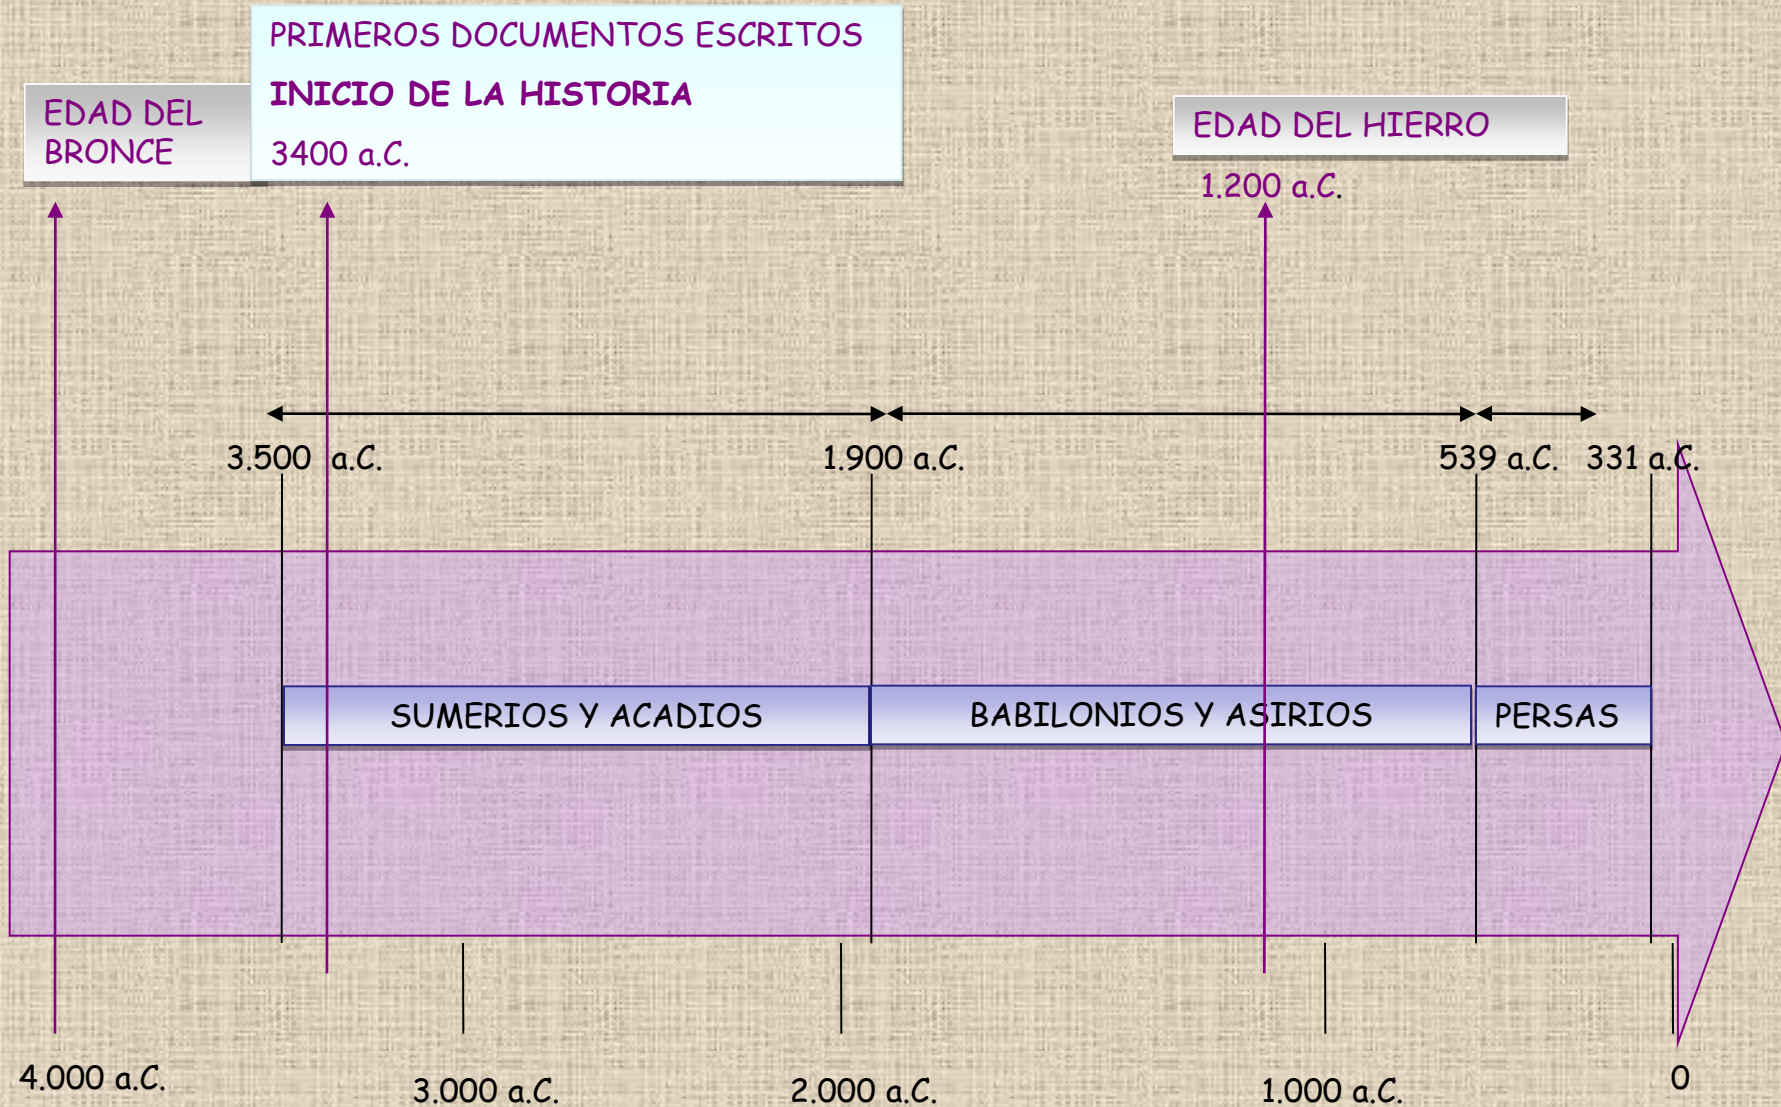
EDAD DEL BRONCE

PRIMEROS DOCUMENTOS ESCRITOS

INICIO DE LA HISTORIA

3400 a.C.

EDAD DEL HIERRO

1.200 a.C.

3.500 a.C.

1.900 a.C.

539 a.C.

331 a.C.

SUMERIOS Y ACADIOS

BABILONIOS Y ASIRIOS

PERSAS

4.000 a.C.

3.000 a.C.

2.000 a.C.

1.000 a.C.

0